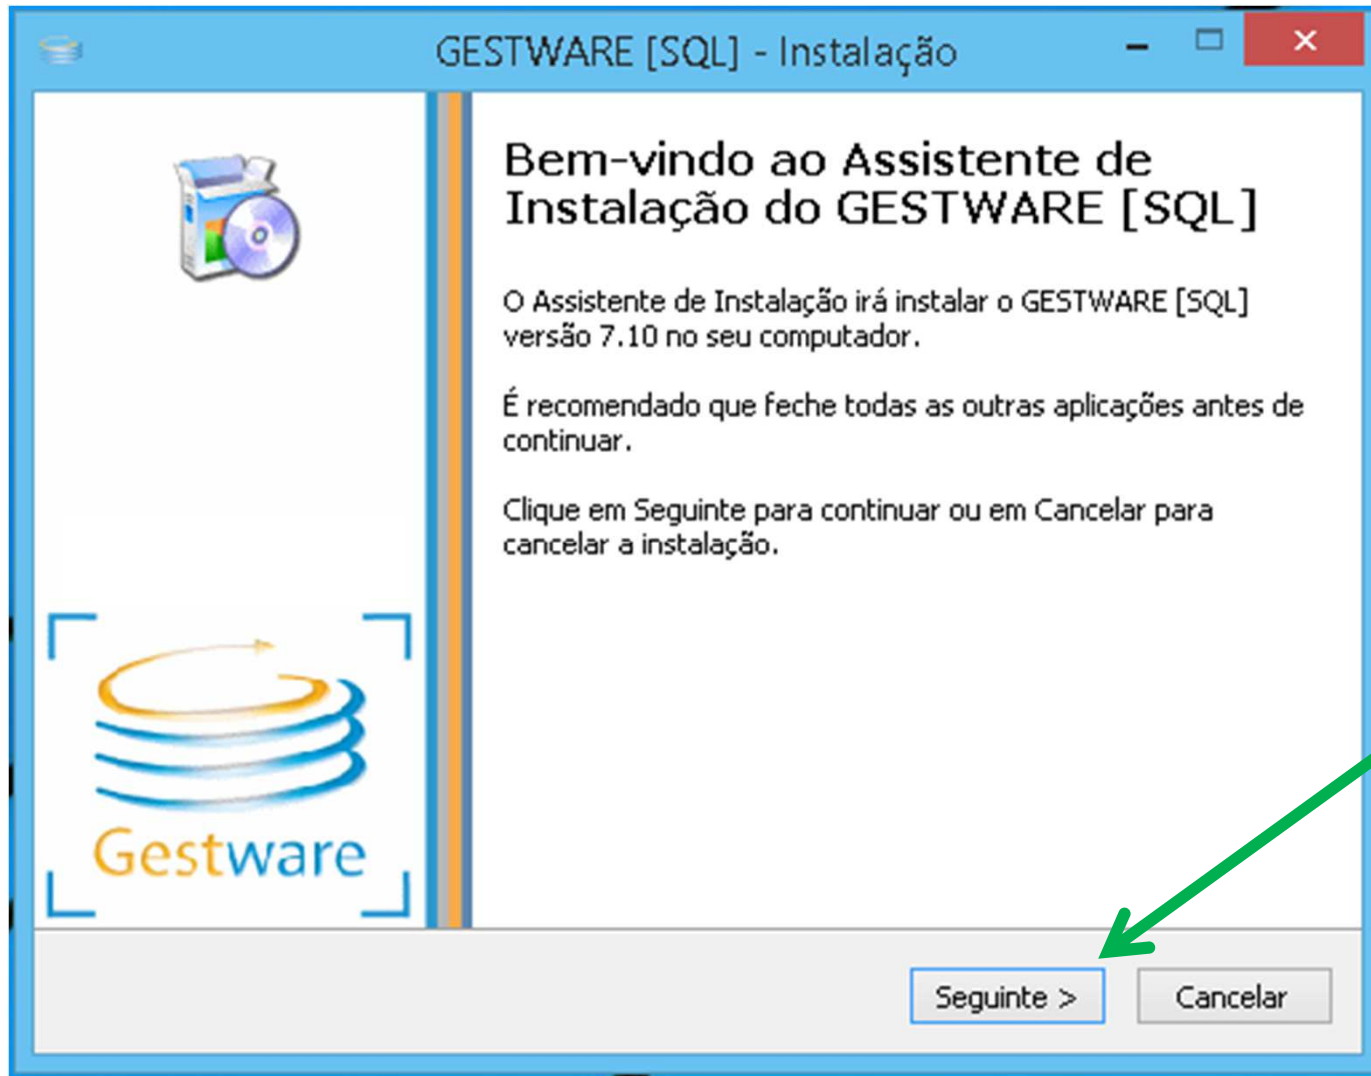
GESTWARE [SQL] - Instalação

Bem-vindo ao Assistente de Instalação do GESTWARE [SQL]

O Assistente de Instalação irá instalar o GESTWARE [SQL] versão 7.10 no seu computador.

É recomendado que feche todas as outras aplicações antes de continuar.

Clique em Seguinte para continuar ou em Cancelar para cancelar a instalação.

Gestware

Seguinte >

Cancelar